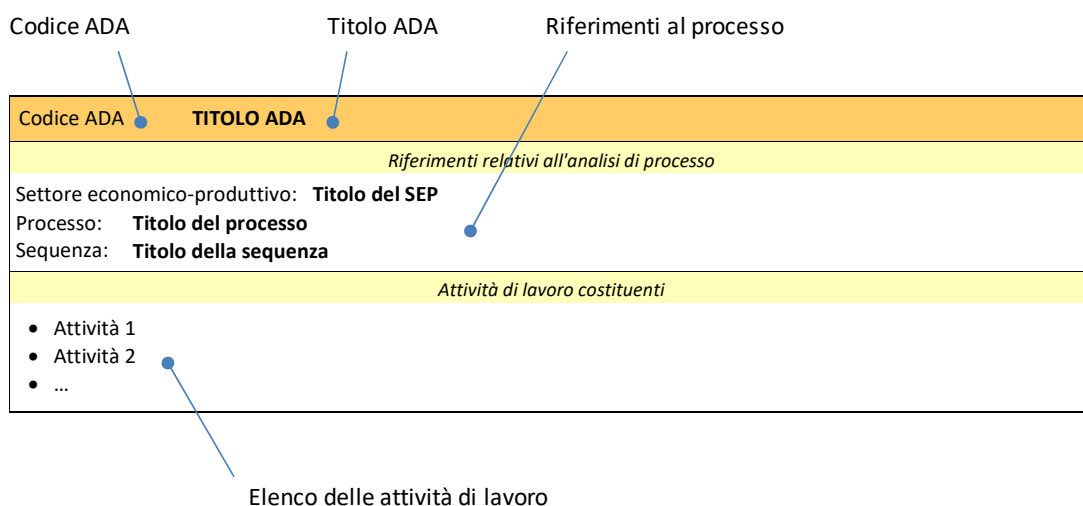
Codice ADA

Titolo ADA

Riferimenti al processo

Codice ADA **TITOLO ADA**

*Riferimenti relativi all'analisi di processo*

Settore economico-produttivo: **Titolo del SEP**
Processo: **Titolo del processo**
Sequenza: **Titolo della sequenza**

*Attività di lavoro costituenti*

- Attività 1
- Attività 2
- …

Elenco delle attività di lavoro